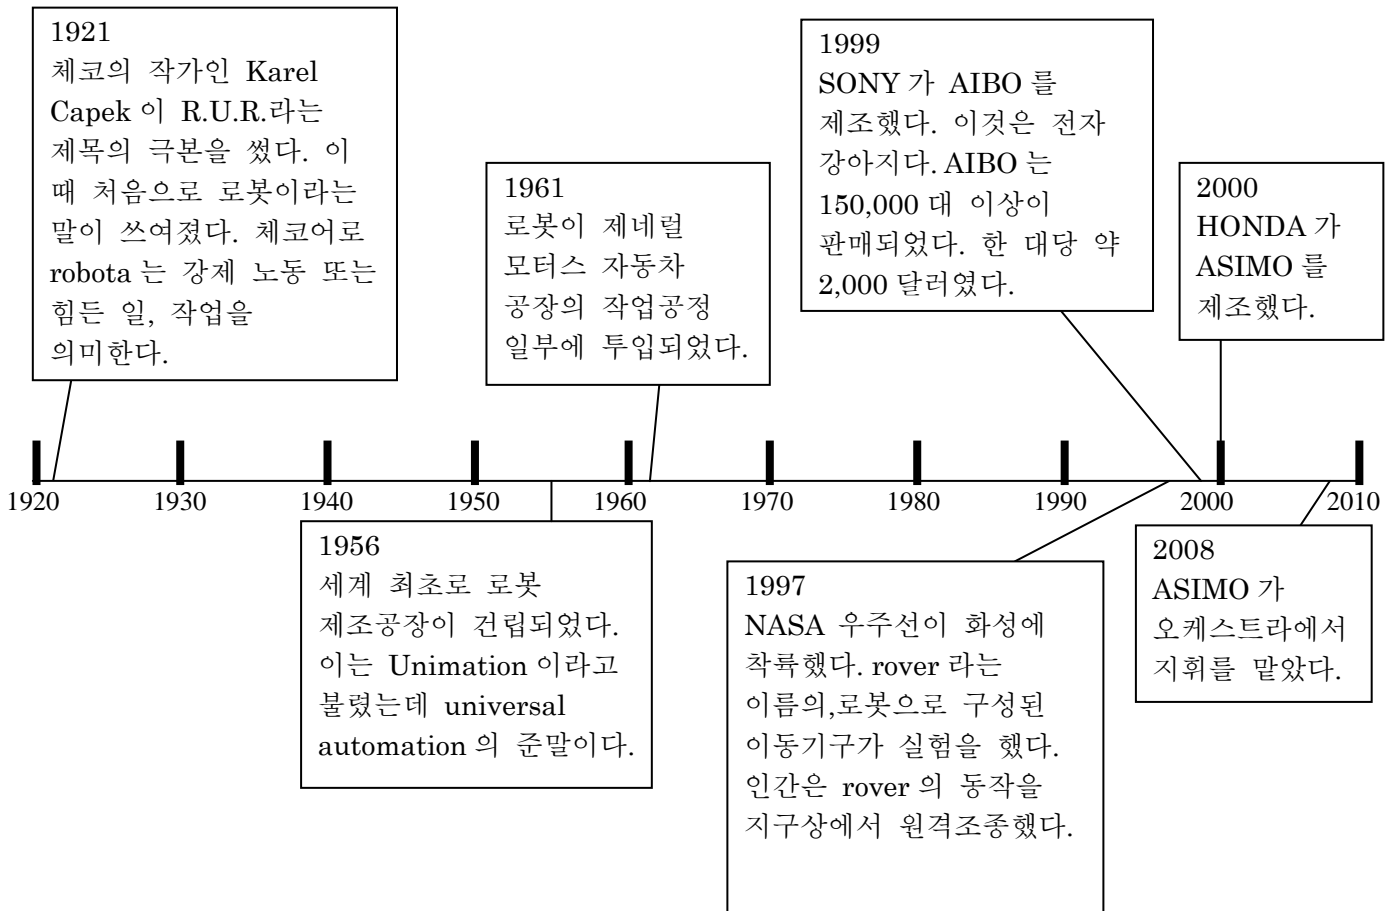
1921
체코의 작가인 Karel Capek 이 R.U.R.라는 제목의 극본을 썼다. 이 때 처음으로 로봇이라는 말이 쓰여졌다. 체코어로 robota 는 강제 노동 또는 힘든 일, 작업을 의미한다.

1961
로봇이 제네럴 모터스 자동차 공장의 작업공정 일부에 투입되었다.

1999
SONY 가 AIBO 를 제조했다. 이것은 전자 강아지다. AIBO 는 150,000 대 이상이 판매되었다. 한 대당 약 2,000 달러였다.

2000
HONDA 가 ASIMO 를 제조했다.

1920 1930 1940 1950 1960 1970 1980 1990 2000 2010

1956
세계 최초로 로봇 제조공장이 건립되었다. 이는 Unimation 이라고 불렸는데 universal automation 의 준말이다.

1997
NASA 우주선이 화성에 착륙했다. rover 라는 이름의,로봇으로 구성된 이동기구가 실험을 했다. 인간은 rover 의 동작을 지구상에서 원격조종했다.

2008
ASIMO 가 오케스트라에서 지휘를 맡았다.